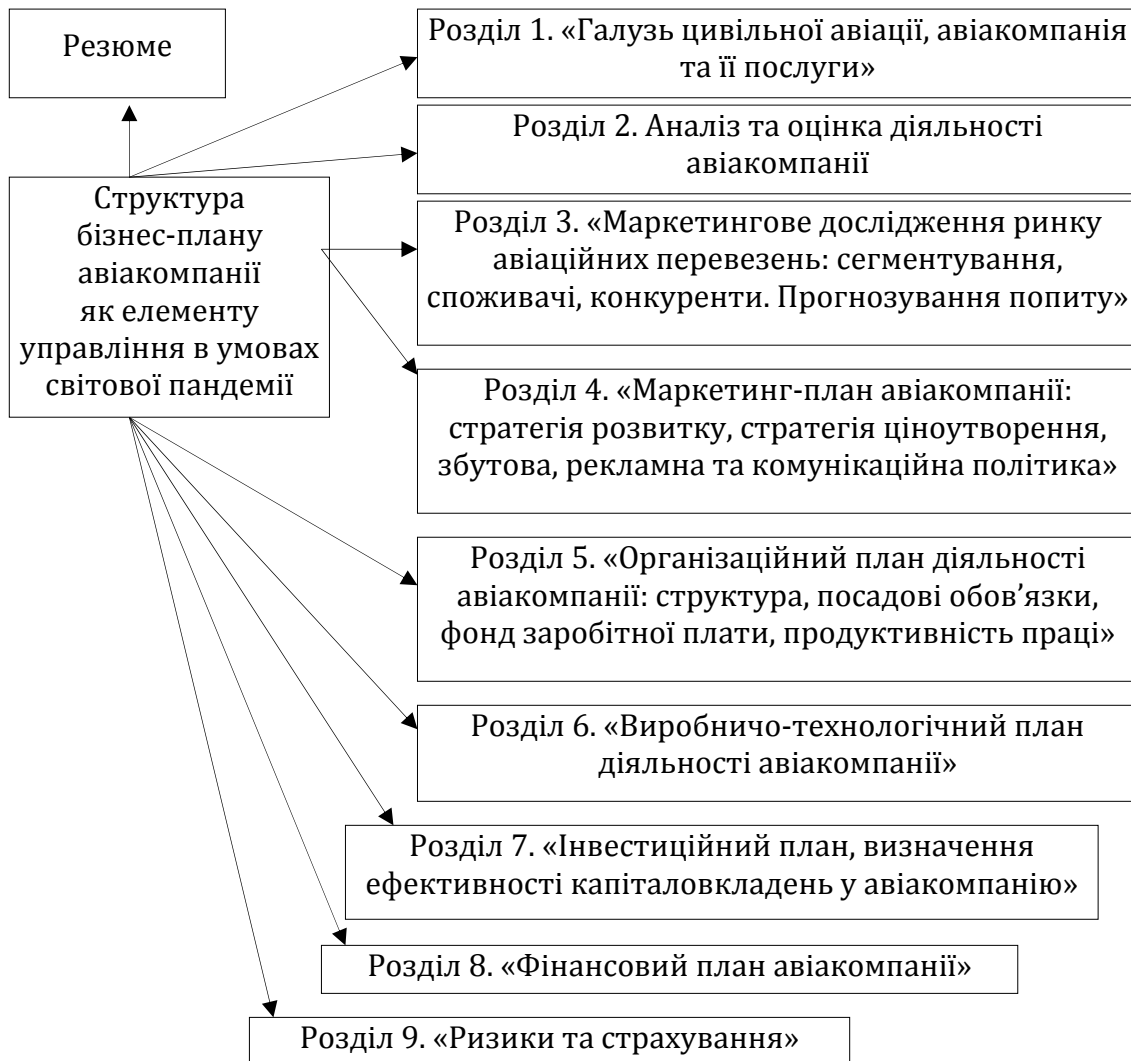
Резюме

Структура бізнес-плану авіакомпанії як елементу управління в умовах світової пандемії

Розділ 1. «Галузь цивільної авіації, авіакомпанія та її послуги»

Розділ 2. Аналіз та оцінка діяльності авіакомпанії

Розділ 3. «Маркетингове дослідження ринку авіаційних перевезень: сегментування, споживачі, конкуренти. Прогнозування попиту»

Розділ 4. «Маркетинг-план авіакомпанії: стратегія розвитку, стратегія ціноутворення, збутова, рекламна та комунікаційна політика»

Розділ 5. «Організаційний план діяльності авіакомпанії: структура, посадові обов'язки, фонд заробітної плати, продуктивність праці»

Розділ 6. «Виробничо-технологічний план діяльності авіакомпанії»

Розділ 7. «Інвестиційний план, визначення ефективності капіталовкладень у авіакомпанію»

Розділ 8. «Фінансовий план авіакомпанії»

Розділ 9. «Ризики та страхування»